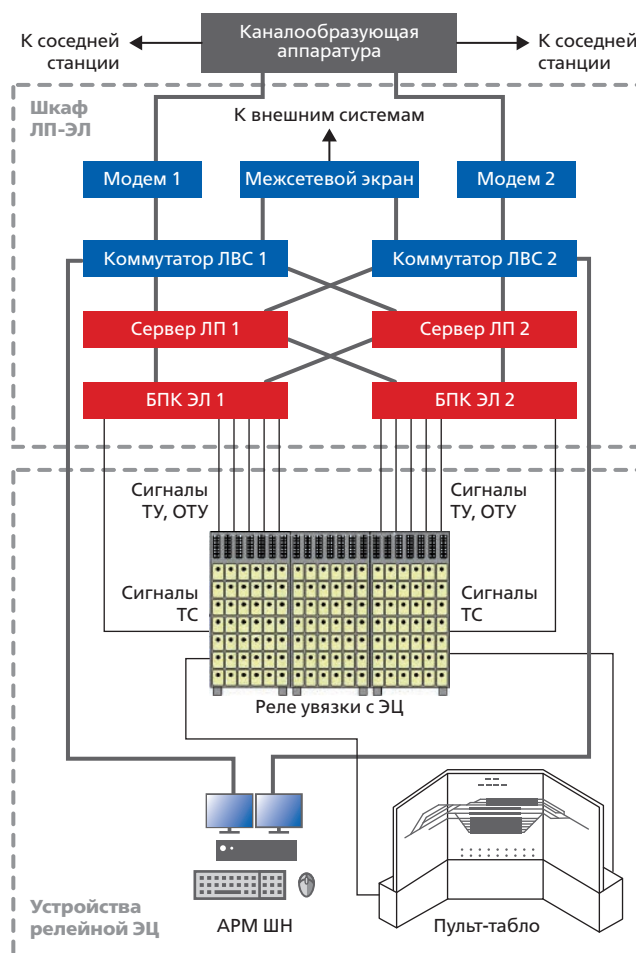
К соседней станции

Каналообразующая аппаратура

К соседней станции

Шкаф ЛП-ЭЛ

К внешним системам

Модем 1

Межсетевой экран

Модем 2

Коммутатор ЛВС 1

Коммутатор ЛВС 2

Сервер ЛП 1

Сервер ЛП 2

БПК ЭЛ 1

БПК ЭЛ 2

Сигналы ТУ, ОТУ

Сигналы ТУ, ОТУ

Сигналы ТС

Сигналы ТС

Реле увязки с ЭЦ

Устройства релейной ЭЦ

АРМ ШН

Пульт-табло